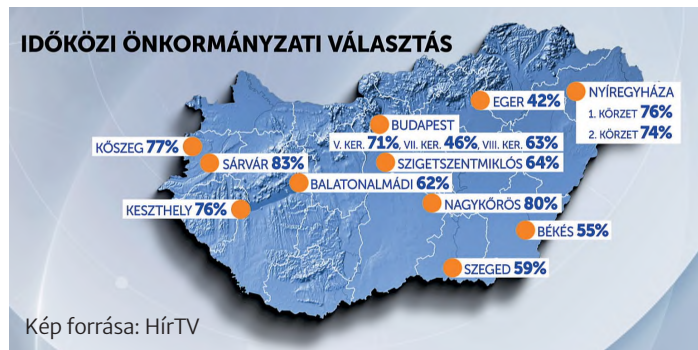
IDŐKÖZI ÖNKORMÁNYZATI VÁLASZTÁS

EGER 42%

NYÍREGYHÁZA
1. KÖRZET 76%
2. KÖRZET 74%

BUDAPEST
V. KER. 71%, VII. KER. 46%, VIII. KER. 63%

KŐSZEG 77%

SÁRVÁR 83%

SZIGETSZENTMIKLÓS 64%

BALATONALMÁDI 62%

KESZTHELY 76%

NAGYKŐRÖS 80%

BÉKÉS 55%

SZEGED 59%

Kép forrása: HírTV